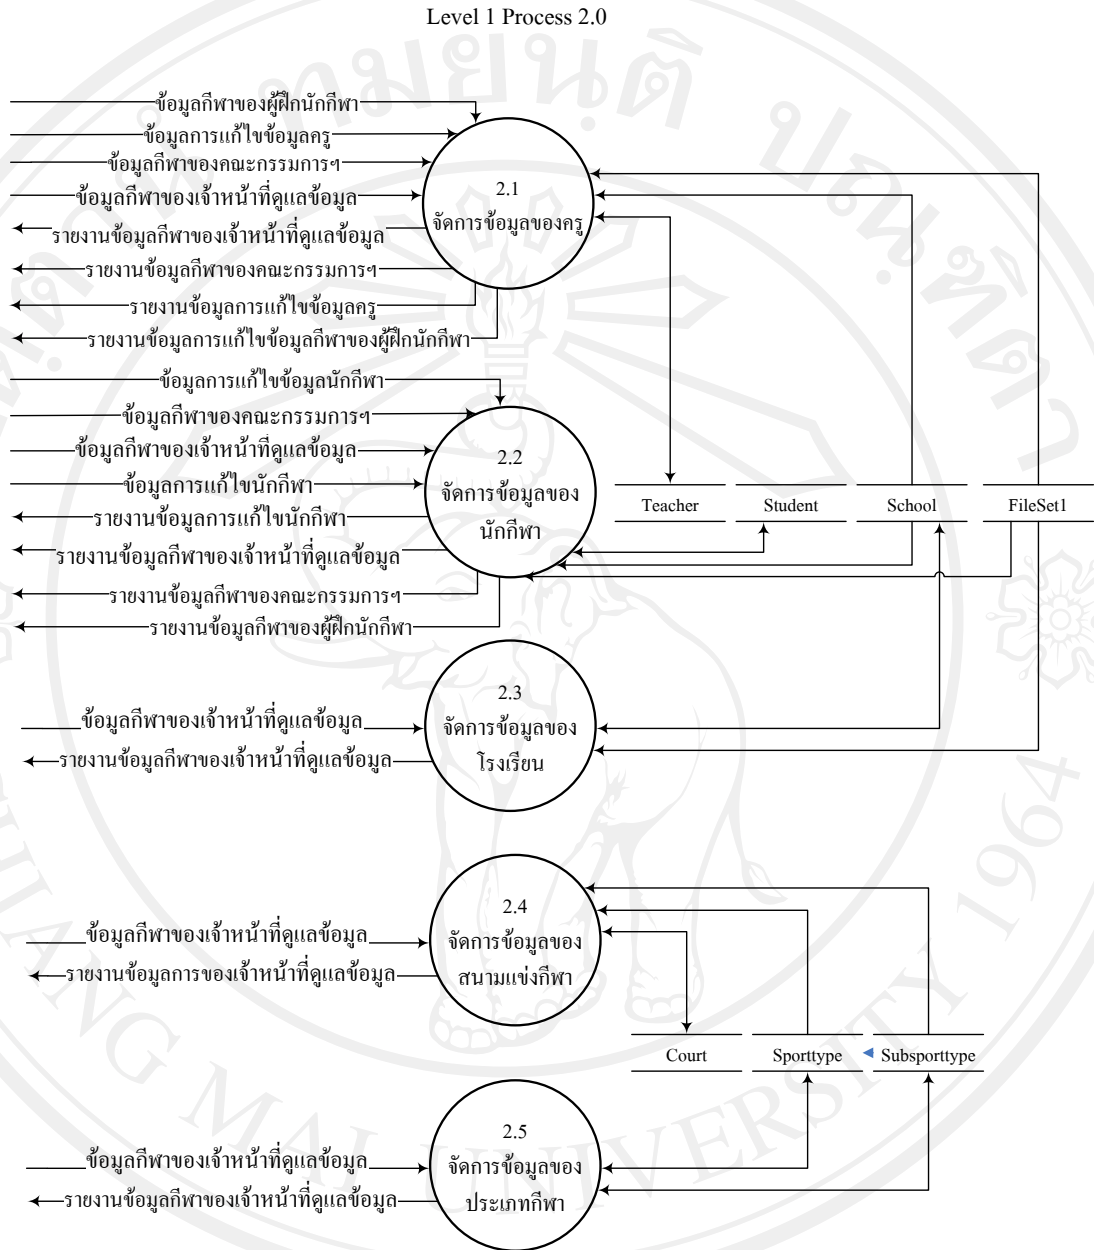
Level 1 Process 2.0

ข้อมูลกีฬาของผู้ฝึกนักกีฬา
ข้อมูลการแก้ไขข้อมูลครู
ข้อมูลกีฬาของคณะกรรมการฯ
ข้อมูลกีฬาของเจ้าหน้าที่ดูแลข้อมูล
รายงานข้อมูลกีฬาของเจ้าหน้าที่ดูแลข้อมูล
รายงานข้อมูลกีฬาของคณะกรรมการฯ
รายงานข้อมูลการแก้ไขข้อมูลครู
รายงานข้อมูลการแก้ไขข้อมูลกีฬาของผู้ฝึกนักกีฬา

2.1
จัดการข้อมูลของครู

ข้อมูลการแก้ไขข้อมูลนักกีฬา
ข้อมูลกีฬาของคณะกรรมการฯ
ข้อมูลกีฬาของเจ้าหน้าที่ดูแลข้อมูล
ข้อมูลการแก้ไขนักกีฬา
รายงานข้อมูลการแก้ไขนักกีฬา
รายงานข้อมูลกีฬาของเจ้าหน้าที่ดูแลข้อมูล
รายงานข้อมูลกีฬาของคณะกรรมการฯ
รายงานข้อมูลกีฬาของผู้ฝึกนักกีฬา

2.2
จัดการข้อมูลของนักกีฬา

Teacher
Student
School
FileSet1

ข้อมูลกีฬาของเจ้าหน้าที่ดูแลข้อมูล
รายงานข้อมูลกีฬาของเจ้าหน้าที่ดูแลข้อมูล

2.3
จัดการข้อมูลของโรงเรียน

ข้อมูลกีฬาของเจ้าหน้าที่ดูแลข้อมูล
รายงานข้อมูลการของเจ้าหน้าที่ดูแลข้อมูล

2.4
จัดการข้อมูลของสนามแข่งกีฬา

Court
Sporttype
Subsporttype

ข้อมูลกีฬาของเจ้าหน้าที่ดูแลข้อมูล
รายงานข้อมูลกีฬาของเจ้าหน้าที่ดูแลข้อมูล

2.5
จัดการข้อมูลของประเภทกีฬา